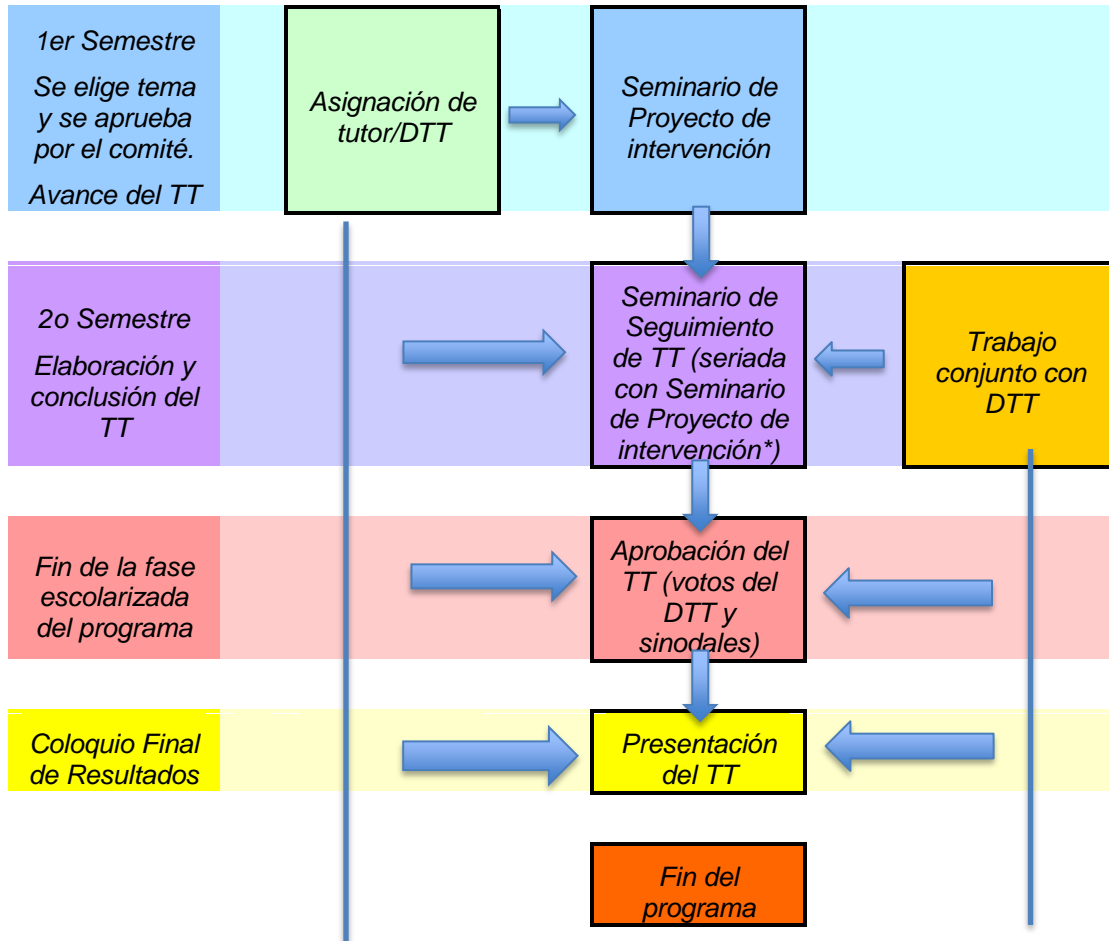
1er Semestre

Se elige tema y se aprueba por el comité.

Avance del TT

Asignación de tutor/DTT

Seminario de Proyecto de intervención

2o Semestre

Elaboración y conclusión del TT

Seminario de Seguimiento de TT (seriada con Seminario de Proyecto de intervención*)

Trabajo conjunto con DTT

Fin de la fase escolarizada del programa

Aprobación del TT (votos del DTT y sinodales)

Coloquio Final de Resultados

Presentación del TT

Fin del programa